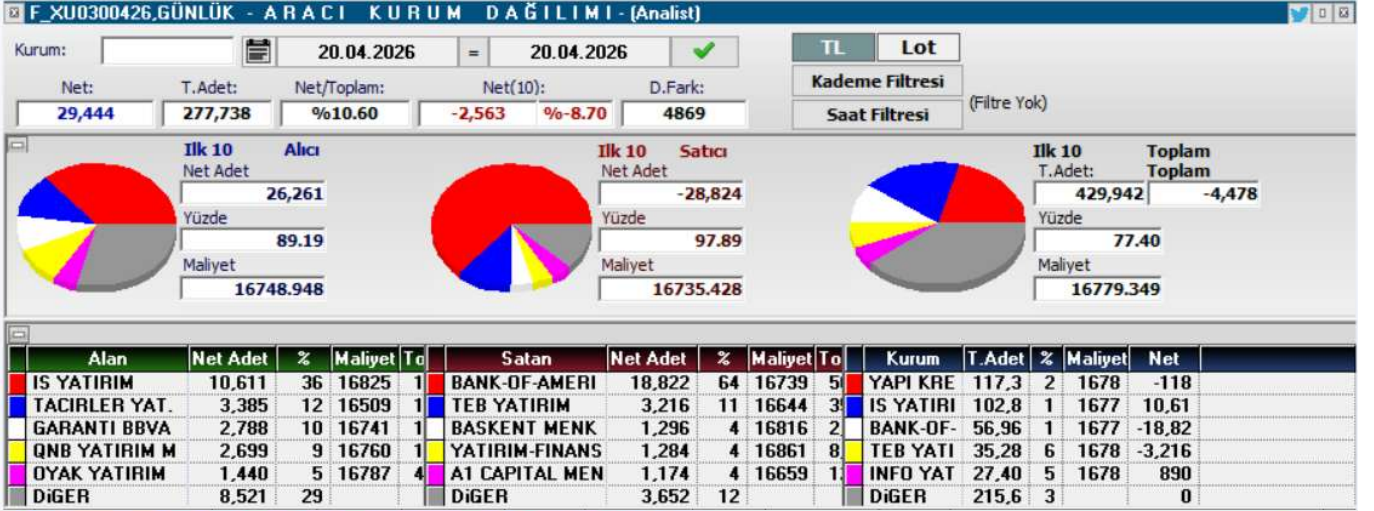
F_XU0300426,GÜNLÜK - A R A C I K U R U M D A Ğ I L I M I - (Analist)

Kurum: 20.04.2026 = 20.04.2026

TL Lot

Kademe Filtresi

Saat Filtresi (Filtre Yok)

| Net: | T.Adet: | Net/Toplam: | Net(10): | | D.Fark: |
|---|---|---|---|---|---|
| 29,444 | 277,738 | %10.60 | -2,563 | %-8.70 | 4869 |

Ilk 10 Alıcı
Net Adet
26,261
Yüzde
89.19
Maliyet
16748.948

Ilk 10 Satıcı
Net Adet
-28,824
Yüzde
97.89
Maliyet
16735.428

Ilk 10 Toplam
T.Adet: Toplam
429,942 -4,478
Yüzde
77.40
Maliyet
16779.349

| Alan | Net Adet | % | Maliyet | To |
|---|---|---|---|---|
| IS YATIRIM | 10,611 | 36 | 16825 | 1 |
| TACIRLER YAT. | 3,385 | 12 | 16509 | 1 |
| GARANTI BBVA | 2,788 | 10 | 16741 | 1 |
| QNB YATIRIM M | 2,699 | 9 | 16760 | 1 |
| OYAK YATIRIM | 1,440 | 5 | 16787 | 4 |
| DiGER | 8,521 | 29 | | |

| Satan | Net Adet | % | Maliyet | To |
|---|---|---|---|---|
| BANK-OF-AMERI | 18,822 | 64 | 16739 | 5 |
| TEB YATIRIM | 3,216 | 11 | 16644 | 3 |
| BASKENT MENK | 1,296 | 4 | 16816 | 2 |
| YATIRIM-FINANS | 1,284 | 4 | 16861 | 8 |
| A1 CAPITAL MEN | 1,174 | 4 | 16659 | 1 |
| DiGER | 3,652 | 12 | | |

| Kurum | T.Adet | % | Maliyet | Net |
|---|---|---|---|---|
| YAPI KRE | 117,3 | 2 | 1678 | -118 |
| IS YATIRI | 102,8 | 1 | 1677 | 10,61 |
| BANK-OF- | 56,96 | 1 | 1677 | -18,82 |
| TEB YATI | 35,28 | 6 | 1678 | -3,216 |
| INFO YAT | 27,40 | 5 | 1678 | 890 |
| DiGER | 215,6 | 3 | | 0 |